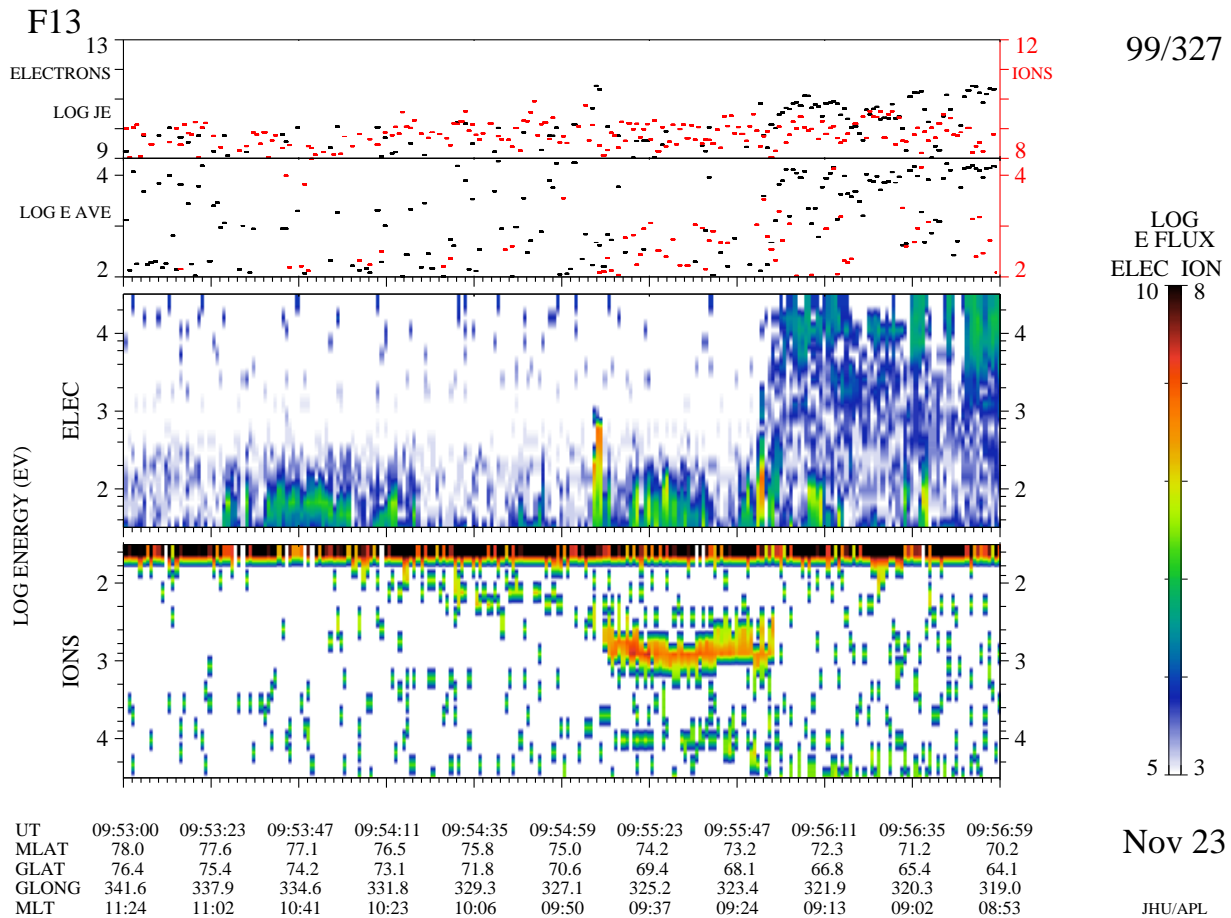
F13

99/327

13 ELECTRONS LOG JE 9

12 IONS 8

4 LOG E AVE 2

4 2

LOG E FLUX
ELEC ION
10 8
5 3

LOG ENERGY (EV)

ELEC
4 3 2
4 3 2

IONS
2 3 4
2 3 4

| UT | 09:53:00 | 09:53:23 | 09:53:47 | 09:54:11 | 09:54:35 | 09:54:59 | 09:55:23 | 09:55:47 | 09:56:11 | 09:56:35 | 09:56:59 |
|---|---|---|---|---|---|---|---|---|---|---|---|
| MLAT | 78.0 | 77.6 | 77.1 | 76.5 | 75.8 | 75.0 | 74.2 | 73.2 | 72.3 | 71.2 | 70.2 |
| GLAT | 76.4 | 75.4 | 74.2 | 73.1 | 71.8 | 70.6 | 69.4 | 68.1 | 66.8 | 65.4 | 64.1 |
| GLONG | 341.6 | 337.9 | 334.6 | 331.8 | 329.3 | 327.1 | 325.2 | 323.4 | 321.9 | 320.3 | 319.0 |
| MLT | 11:24 | 11:02 | 10:41 | 10:23 | 10:06 | 09:50 | 09:37 | 09:24 | 09:13 | 09:02 | 08:53 |

Nov 23

JHU/APL